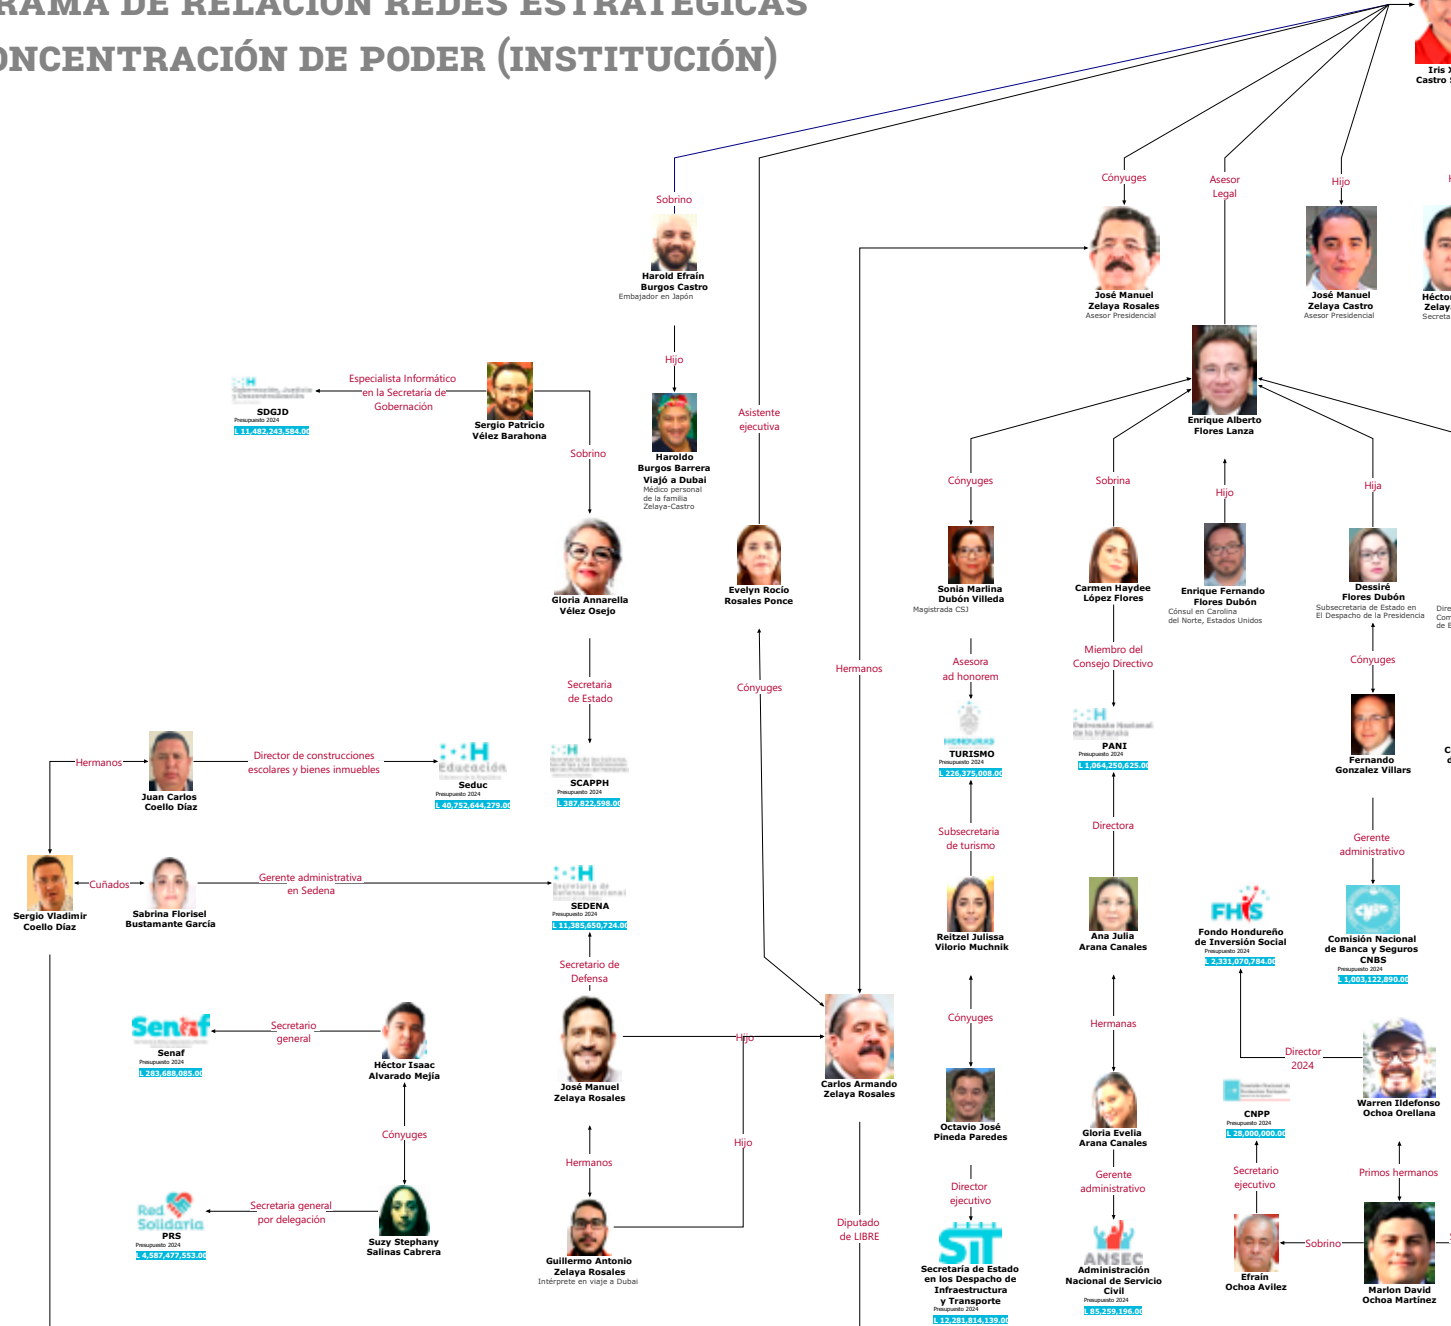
RAMA DE RELACIÓN REDES ESTRATÉGICAS
ONCENTRACIÓN DE PODER (INSTITUCIÓN)

Iris X
Castro S

Sobrino
Harold Efraín Burgos Castro
Embajador en Japón

Hijo
Haroldo Burgos Barrera
Viajó a Dubai
Médico personal de la familia Zelaya-Castro

Asistente ejecutiva
Evelyn Rocío Rosales Ponce

Cónyuges

Hermanos

Cónyuges
José Manuel Zelaya Rosales
Asesor Presidencial

Asesor Legal
Enrique Alberto Flores Lanza

Hijo
José Manuel Zelaya Castro
Asesor Presidencial

H
Héctor
Zelay
Secreta

Especialista Informático en la Secretaría de Gobernación
SDGJD
Presupuesto 2024
L 11,482,243,584.00
Sergio Patricio Vélez Barahona

Sobrino
Gloria Annarella Vélez Osejo

Secretaria de Estado
SCAPPH
Presupuesto 2024
L 387,822,598.00

Hermanos
Juan Carlos Coello Díaz
Director de construcciones escolares y bienes inmuebles
Educación
Seduc
Presupuesto 2024
L 40,752,644,279.00

Sergio Vladimir Coello Díaz
Cuñados
Sabrina Florisel Bustamante García
Gerente administrativa en Sedena
SEDENA
Presupuesto 2024
L 11,385,650,724.00

Secretario de Defensa
José Manuel Zelaya Rosales
Hijo
Hijo
Carlos Armando Zelaya Rosales
Diputado de LIBRE

Hermanos
Guillermo Antonio Zelaya Rosales
Intérprete en viaje a Dubai

Senaf
Senaf
Presupuesto 2024
L 283,688,085.00
Secretario general
Héctor Isaac Alvarado Mejía
Cónyuges
Red Solidaria
PRS
Presupuesto 2024
L 4,587,477,553.00
Secretaria general por delegación
Suzy Stephany Salinas Cabrera

Cónyuges
Sonia Marlina Dubón Villeda
Magistrada CSJ
Asesora ad honorem
TURISMO
Presupuesto 2024
L 226,375,008.00
Subsecretaria de turismo
Reitzel Julissa Viloria Muchnik
Cónyuges
Octavio José Pineda Paredes
Director ejecutivo
SIT
Secretaría de Estado en los Despacho de Infraestructura y Transporte
Presupuesto 2024
L 12,281,814,139.00

Sobrina
Carmen Haydee López Flores
Miembro del Consejo Directivo
PANI
Presupuesto 2024
L 1,064,250,625.00
Directora
Ana Julia Arana Canales
Hermanas
Gloria Evelia Arana Canales
Gerente administrativo
ANSEC
Administración Nacional de Servicio Civil
Presupuesto 2024
L 85,259,196.00

Hijo
Enrique Fernando Flores Dubón
Cónsul en Carolina del Norte, Estados Unidos

FHIS
Fondo Hondureño de Inversión Social
Presupuesto 2024
L 2,331,070,784.00
Director 2024
CNPP
Presupuesto 2024
L 28,000,000.00
Secretario ejecutivo
Efraín Ochoa Avilez
Sobrino

Hija
Dessiré Flores Dubón
Subsecretaria de Estado en El Despacho de la Presidencia
Cónyuges
Fernando Gonzalez Villars
Gerente administrativo
Comisión Nacional de Banca y Seguros CNBS
Presupuesto 2024
L 1,003,122,890.00
Warren Ildefonso Ochoa Orellana
Primos hermanos
Marlon David Ochoa Martínez

Dire
Com
de E
C
d